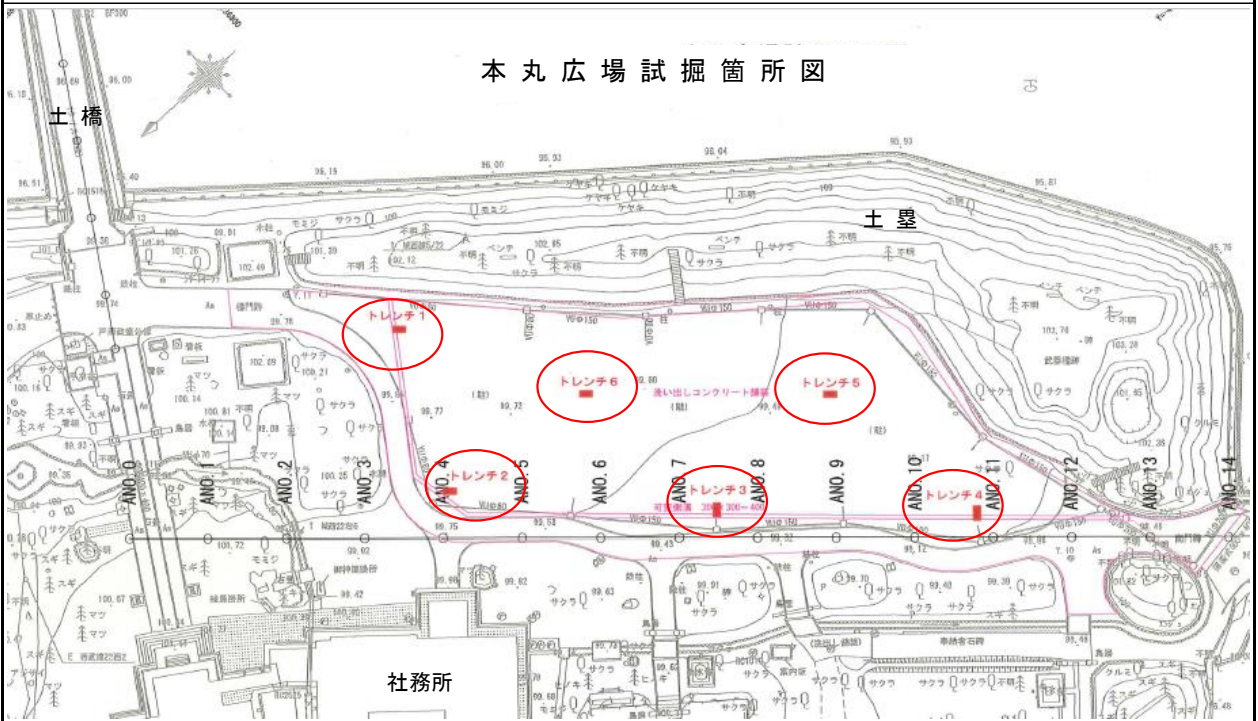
本丸広場試掘箇所図

土橋

土塁

トレンチ1

トレンチ6

トレンチ5

トレンチ2

トレンチ3

トレンチ4

洗い出しコンクリート舗装

ANO.0
ANO.1
ANO.2
ANO.3
ANO.4
ANO.5
ANO.6
ANO.7
ANO.8
ANO.9
ANO.10
ANO.11
ANO.12
ANO.13
ANO.14

サクラ
ケヤキ
ベンチ
不明
モミジ
スギ
マツ
武器櫓跡

社務所